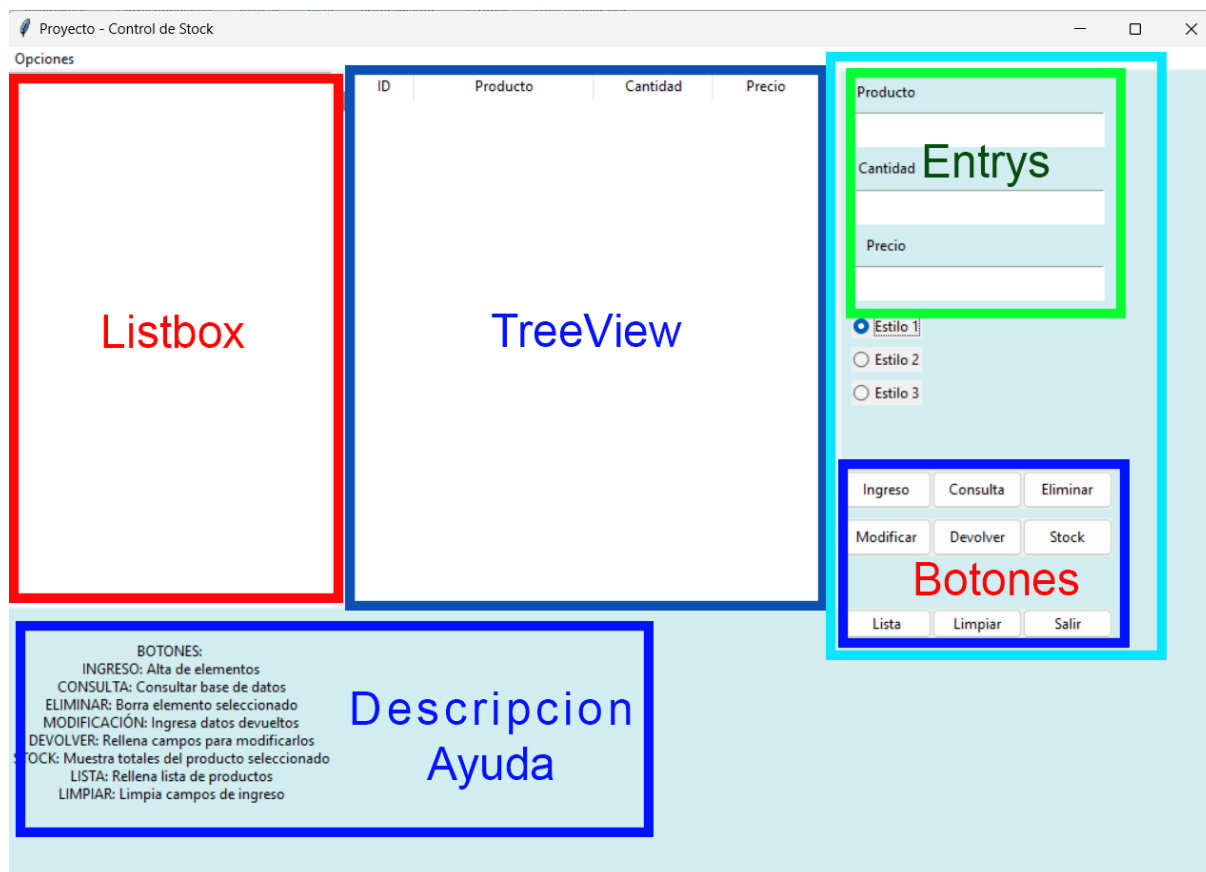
Proyecto - Control de Stock

Opciones

Listbox

| ID | Producto | Cantidad | Precio |
|---|---|---|---|

TreeView

Producto

Cantidad

Entrys

Precio

Estilo 1
Estilo 2
Estilo 3

Ingreso Consulta Eliminar
Modificar Devolver Stock

Botones

Lista Limpiar Salir

BOTONES:
INGRESO: Alta de elementos
CONSULTA: Consultar base de datos
ELIMINAR: Borra elemento seleccionado
MODIFICACIÓN: Ingresa datos devueltos
DEVOLVER: Rellena campos para modificarlos
STOCK: Muestra totales del producto seleccionado
LISTA: Rellena lista de productos
LIMPIAR: Limpia campos de ingreso

Descripcion
Ayuda